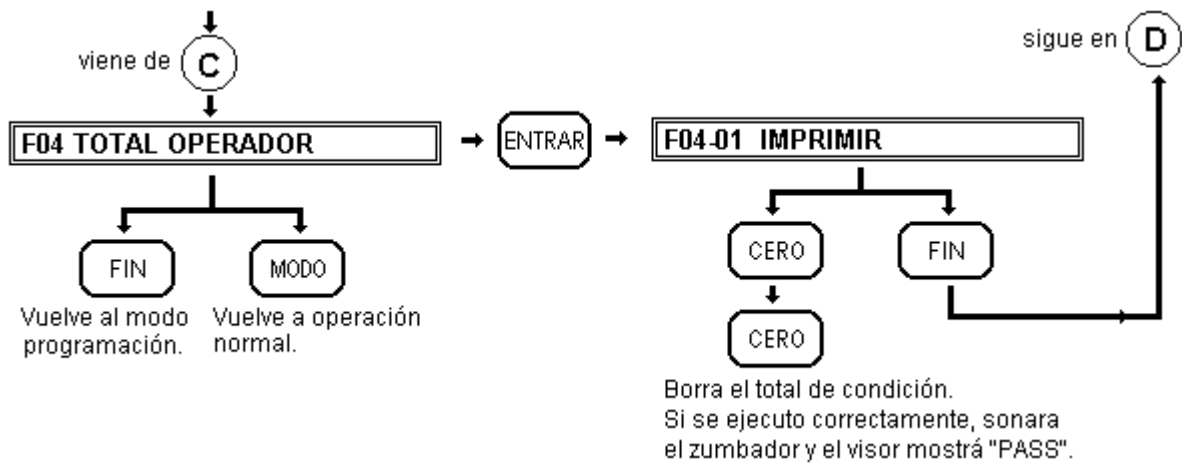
viene de C

sigue en D

F04 TOTAL OPERADOR

ENTRAR

F04-01 IMPRIMIR

FIN

MODO

Vuelve al modo programación.

Vuelve a operación normal.

CERO

FIN

CERO

Borra el total de condición. Si se ejecuto correctamente, sonara el zumbador y el visor mostrá "PASS".